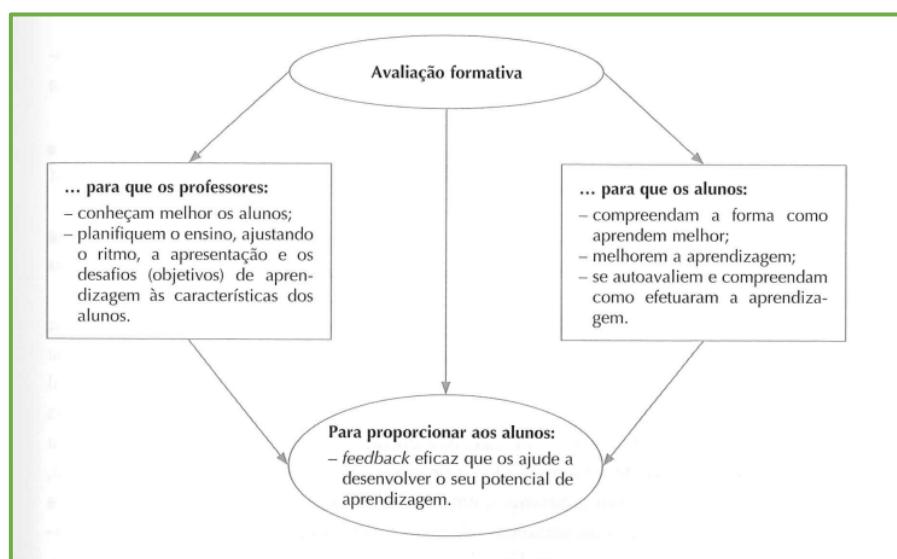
Avaliação formativa

… para que os professores:
– conheçam melhor os alunos;
– planifiquem o ensino, ajustando o ritmo, a apresentação e os desafios (objetivos) de aprendizagem às características dos alunos.

… para que os alunos:
– compreendam a forma como aprendem melhor;
– melhorem a aprendizagem;
– se autoavaliem e compreendam como efetuaram a aprendizagem.

Para proporcionar aos alunos:
– feedback eficaz que os ajude a desenvolver o seu potencial de aprendizagem.